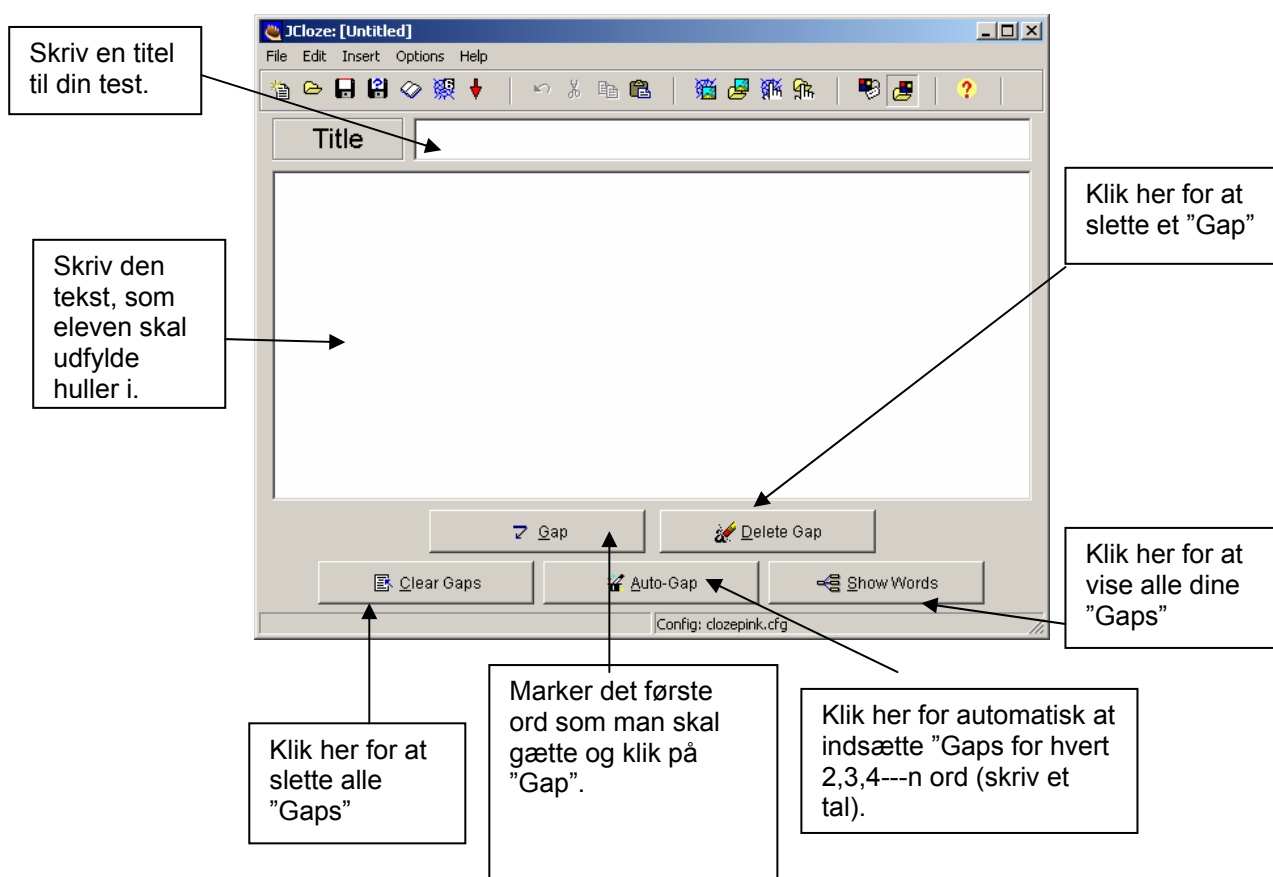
Skriv en titel til din test.

JCloze: [Untitled]

File Edit Insert Options Help

Title

Klik her for at slette et ”Gap”

Skriv den tekst, som eleven skal udfylde huller i.

Gap

Delete Gap

Klik her for at vise alle dine ”Gaps”

Clear Gaps

Auto-Gap

Show Words

Config: clozepink.cfg

Marker det første ord som man skal gætte og klik på ”Gap”.

Klik her for automatisk at indsætte ”Gaps for hvert 2,3,4---n ord (skriv et tal).

Klik her for at slette alle ”Gaps”